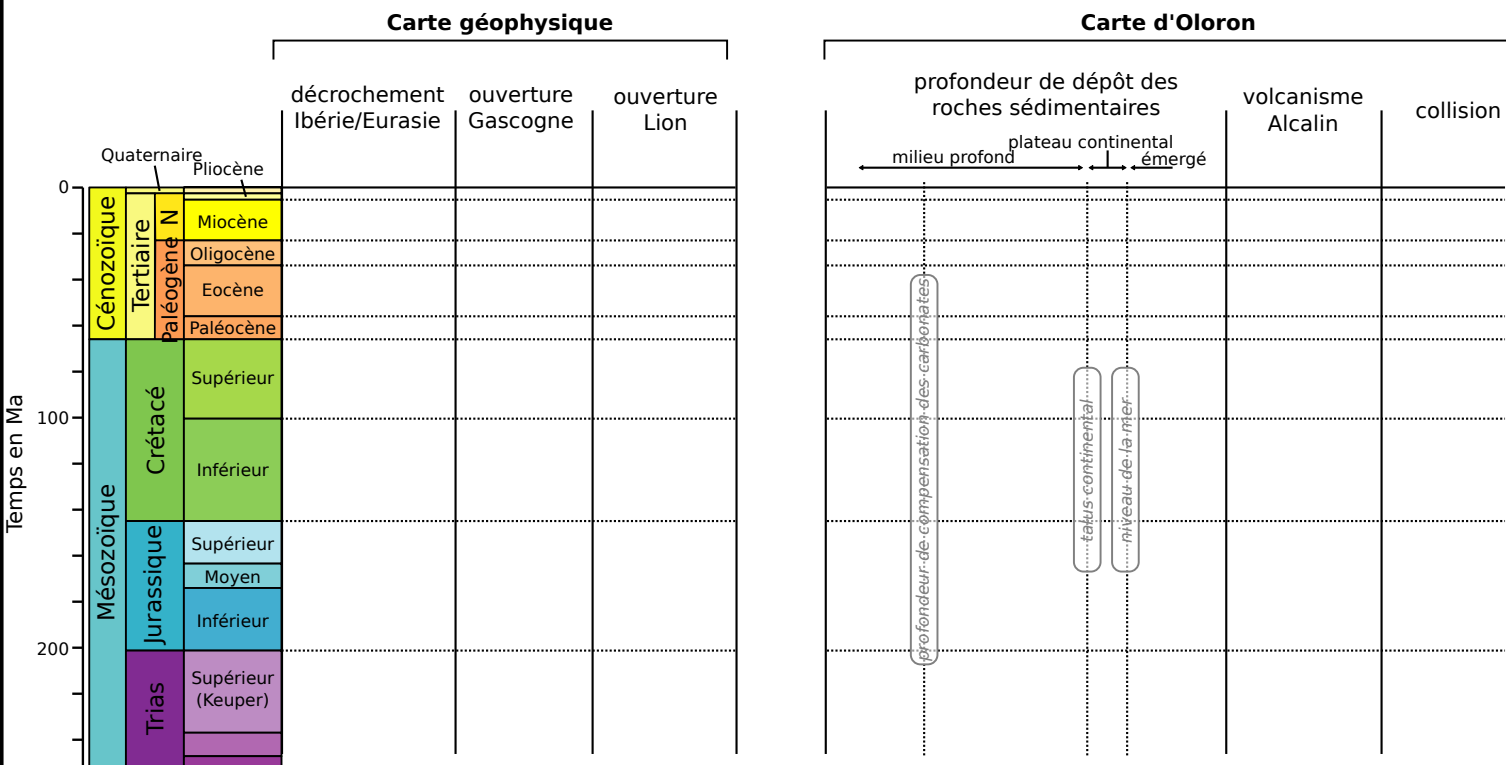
Carte géophysique

Carte d'Oloron

décrochement Ibérie/Eurasie

ouverture Gascogne

ouverture Lion

profondeur de dépôt des roches sédimentaires

volcanisme Alcalin

collision

plateau continental

milieu profond

émergé

Quaternaire

Pliocène

0

100

200

Temps en Ma

Cénozoïque

Tertiaire

N

Paléogène

Miocène

Oligocène

Eocène

Paléocène

Mésozoïque

Crétacé

Supérieur

Inférieur

Jurassique

Supérieur

Moyen

Inférieur

Trias

Supérieur (Keuper)

profondeur de compensation des carbonates

talus continental

niveau de la mer